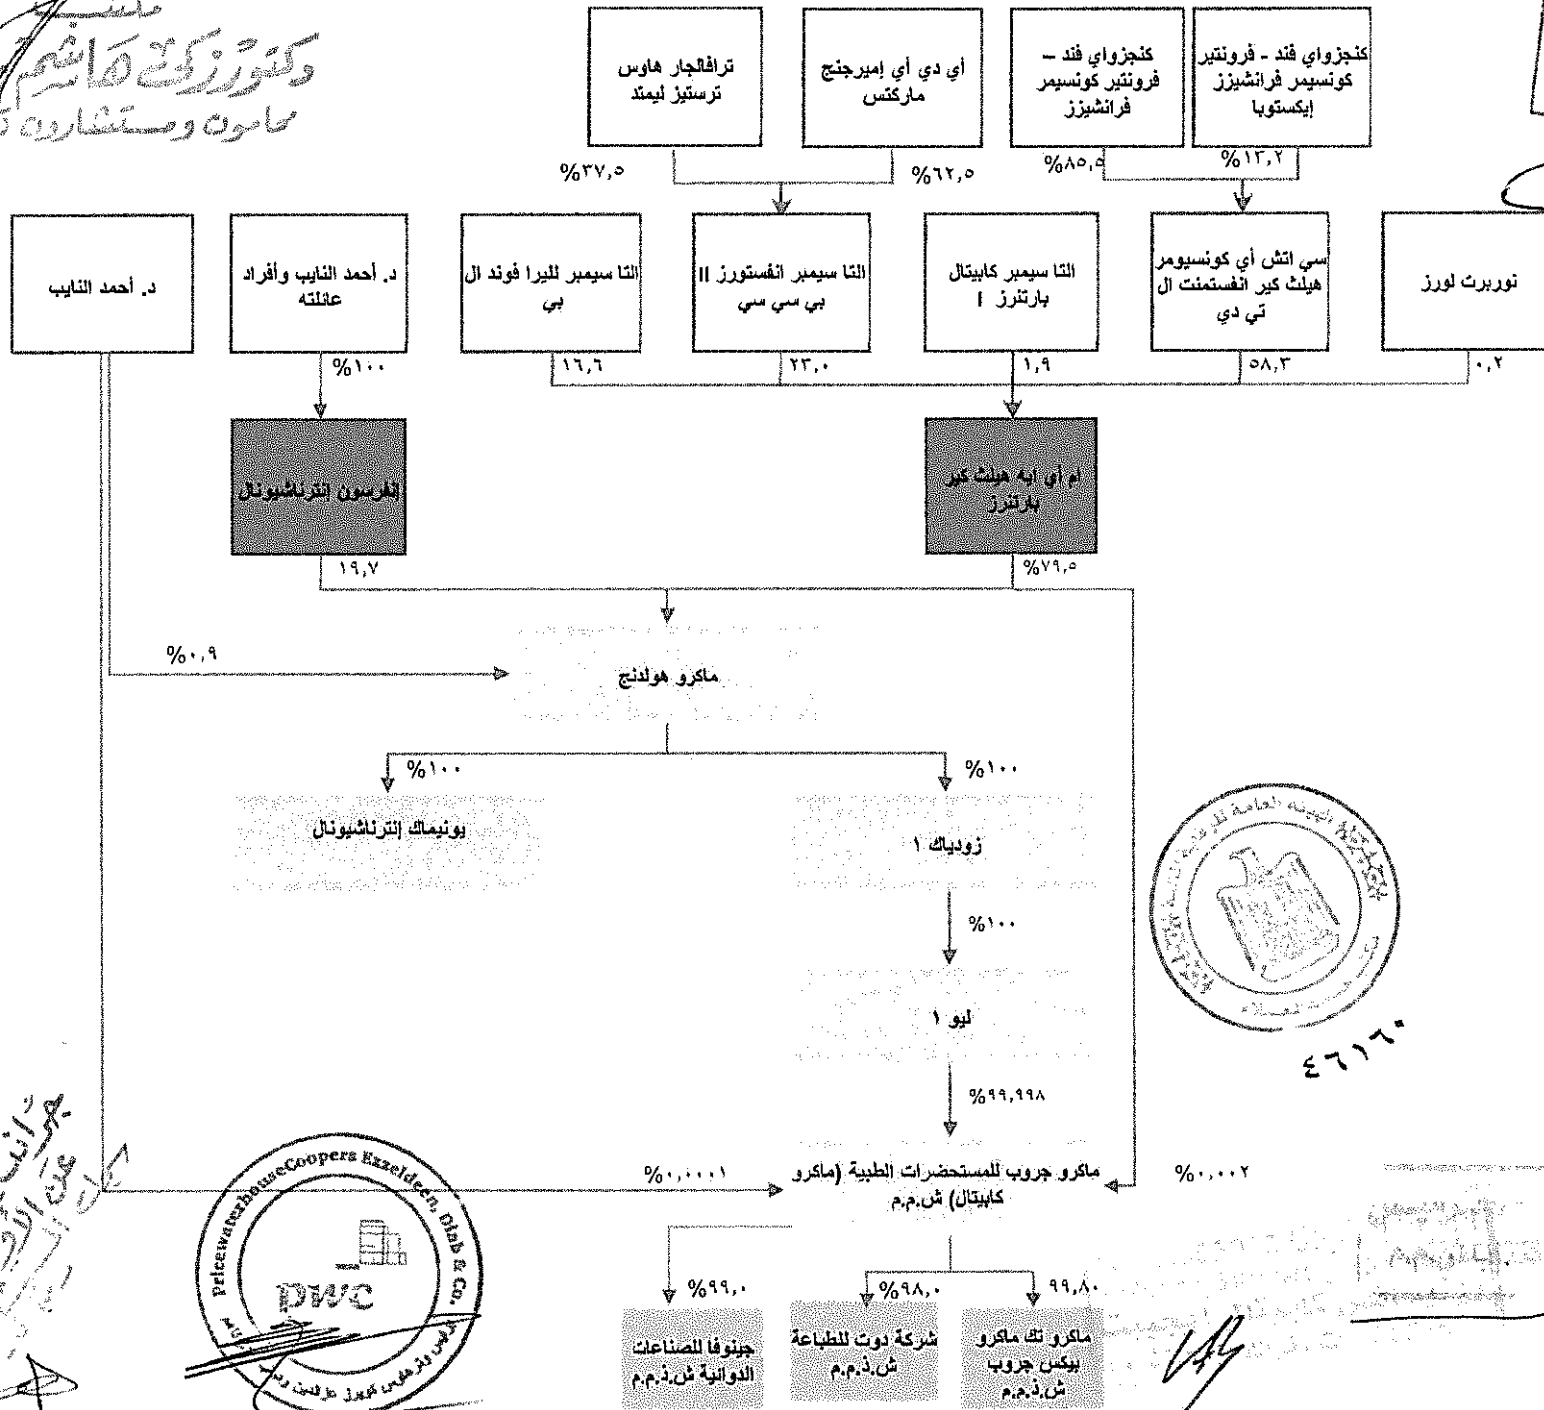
كنجزواي فند - فرونتير كونسيمر فرانشيزز إيكستوبا

كنجزواي فند – فرونتير كونسيمر فرانشيزز

أي دي أي إميرجنج ماركتس

ترافالجار هاوس ترستيز ليمتد

%٣٧,٥

%٦٢,٥

%٨٥,٥

%١٣,٢

نوربرت لورز

سي اتش أي كونسيومر هيلث كير انفستمنت ال تي دي

التا سيمبر كابيتال بارتنرز I

التا سيمبر انفستورز II بي سي سي

التا سيمبر لليرا فوند ال بي

د. أحمد النايب وأفراد عائلته

د. أحمد النايب

٠,٢

٥٨,٣

١,٩

٢٣,٠

١٦,٦

%١٠٠

إلفرسون إنترناشيونال

ام أي ايه هيلث كير بارتنرز

١٩,٧

%٧٩,٥

%٠,٩

ماكرو هولدنج

%١٠٠

%١٠٠

يونيماك إنترناشيونال

زودياك ١

%١٠٠

ليو ١

%٩٩,٩٩٨

%٠,٠٠٠١

ماكرو جروب للمستحضرات الطبية (ماكرو كابيتال) ش.م.م

%٠,٠٠٢

%٩٩,٠

%٩٨,٠

٩٩,٨٠

جينوفا للصناعات الدوائية ش.ذ.م.م

شركة دوت للطباعة ش.ذ.م.م

ماكرو تك ماكرو بيكس جروب ش.ذ.م.م

كنوز زكي هاشم
محامون ومستشارون

PricewaterhouseCoopers Ezzeldeen, Diab & Co.
pwc

٤٦١٦٠